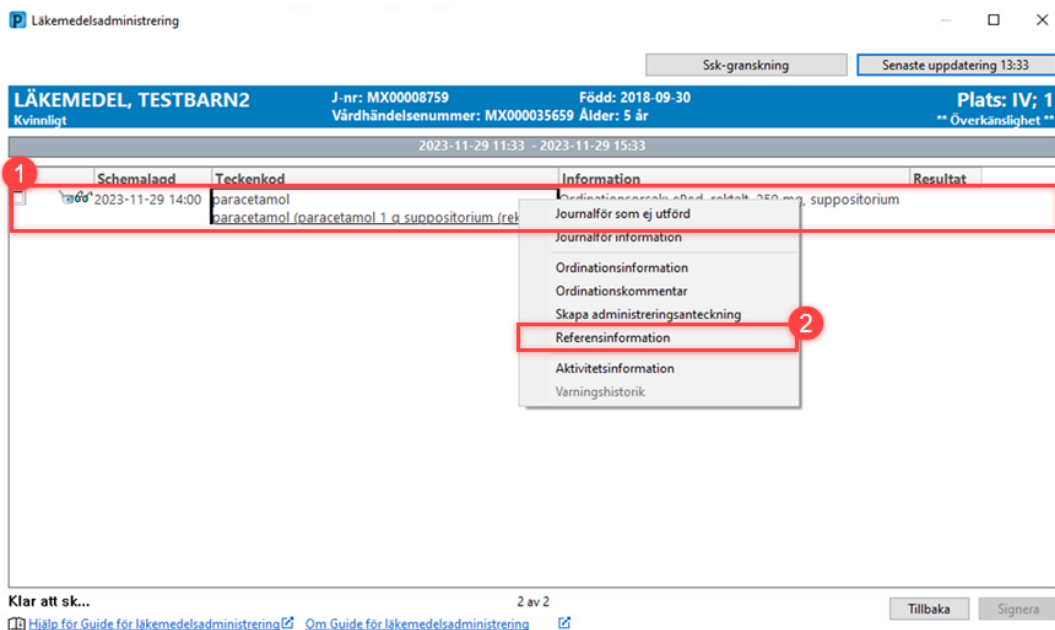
Läkemedelsadministrering

Ssk-granskning
Senaste uppdatering 13:33

LÄKEMEDEL, TESTBARN2
Kvinnligt
J-nr: MX00008759
Vårdhändelsenummer: MX000035659
Född: 2018-09-30
Ålder: 5 år
Plats: IV; 1
** Överkänslighet **

2023-11-29 11:33 - 2023-11-29 15:33

1

| | Schemalagd | Teckenkod | Information | Resultat |
|---|---|---|---|---|
| | 2023-11-29 14:00 | paracetamol paracetamol (paracetamol 1 g suppositorium (rek | Ordinationsorsak: aBed, rektalt, 250 mg, suppositorium | |

Journalför som ej utförd
Journalför information
Ordinationsinformation
Ordinationskommentar
Skapa administreringsanteckning
Referensinformation
2
Aktivitetsinformation
Varningshistorik

Klar att sk...
2 av 2
Tillbaka
Signera
Hjälp för Guide för läkemedelsadministrering
Om Guide för läkemedelsadministrering